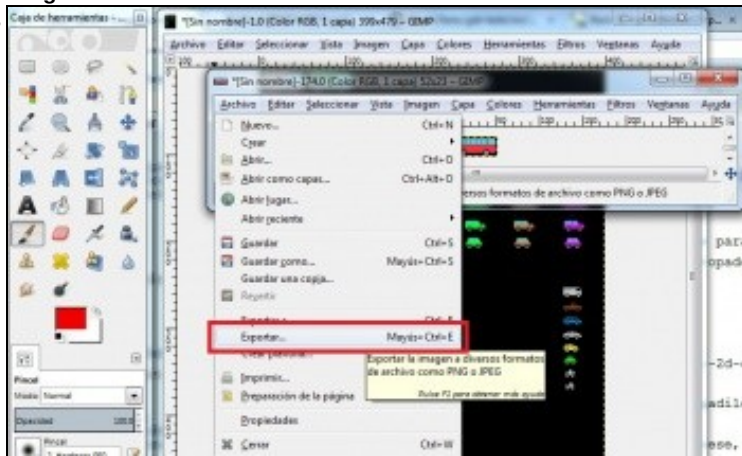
Caja de herramientas - ...

*[Sin nombre]-1.0 (Color RGB, 1 capa) 390x479 – GIMP

Archivo Editar Seleccionar Vista Imagen Capa Colores Herramientas Filtros Ventanas Ayuda

*[Sin nombre]-174.0 (Color RGB, 1 capa) 52x21 – GIMP

Archivo Editar Seleccionar Vista Imagen Capa Colores Herramientas Filtros Ventanas Ayuda

Nuevo... Ctrl+N
Crear
Abrir... Ctrl+O
Abrir como capas... Ctrl+Alt+O
Abrir lugar...
Abrir reciente
Guardar Ctrl+S
Guardar como... Mayús+Ctrl+S
Guardar una copia...
Revertir
Exportar a... Ctrl+E
Exportar... Mayús+Ctrl+E
Crear plantilla...
Imprimir...
Preparación de la página
Propiedades
Cerrar Ctrl+W

...ersos formatos de archivo como PNG o JPEG

Exportar la imagen a diversos formatos de archivo como PNG o JPEG

Pulse F1 para obtener más ayuda

Pincel
Modo: Normal
Opacidad 100,0
Pincel

para
opad

-2d-

adil

ese,